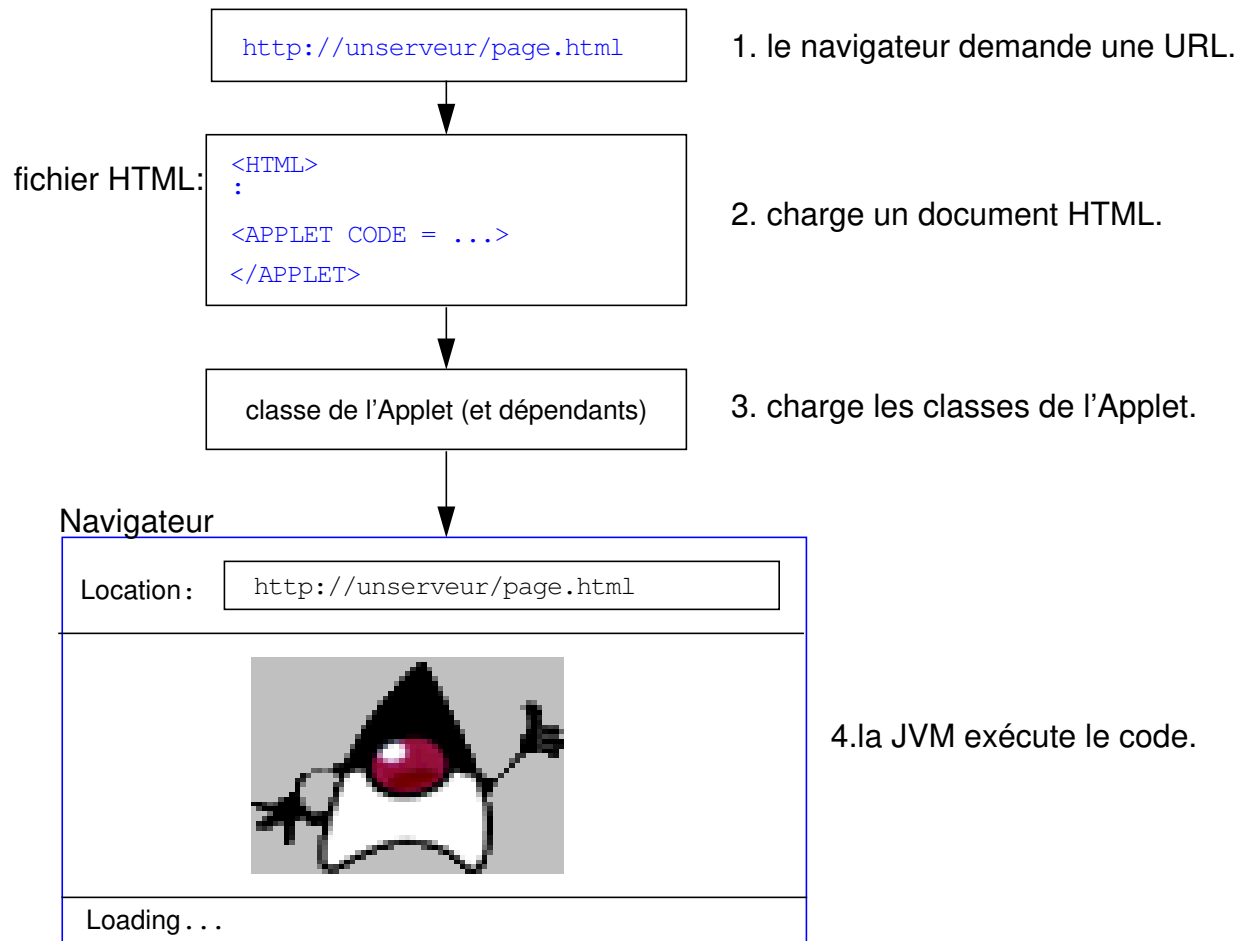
http://unserveur/page.html

1. le navigateur demande une URL.

fichier HTML:

<HTML>
:
<APPLET CODE = ...>
</APPLET>

2. charge un document HTML.

classe de l'Applet (et dépendants)

3. charge les classes de l'Applet.

Navigateur

Location: http://unserveur/page.html

4.la JVM exécute le code.

Loading . . .